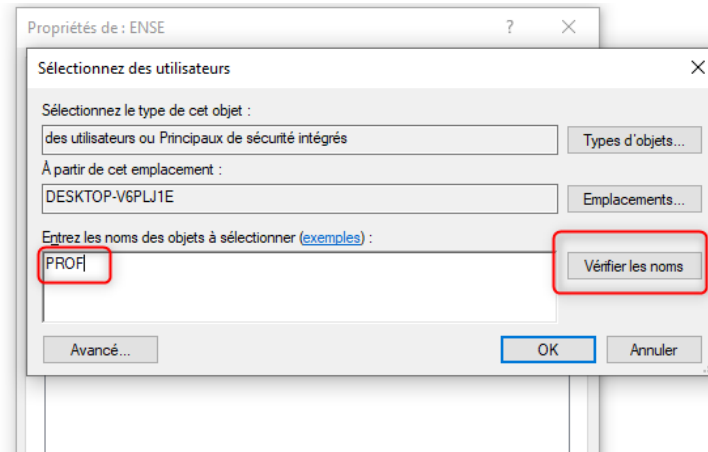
Propriétés de : ENSE ? ✕

Sélectionnez des utilisateurs ✕

Sélectionnez le type de cet objet :

des utilisateurs ou Principaux de sécurité intégrés

Types d'objets...

À partir de cet emplacement :

DESKTOP-V6PLJ1E

Emplacements...

Entrez les noms des objets à sélectionner (exemples) :

PROF

Vérifier les noms

Avancé...

OK

Annuler